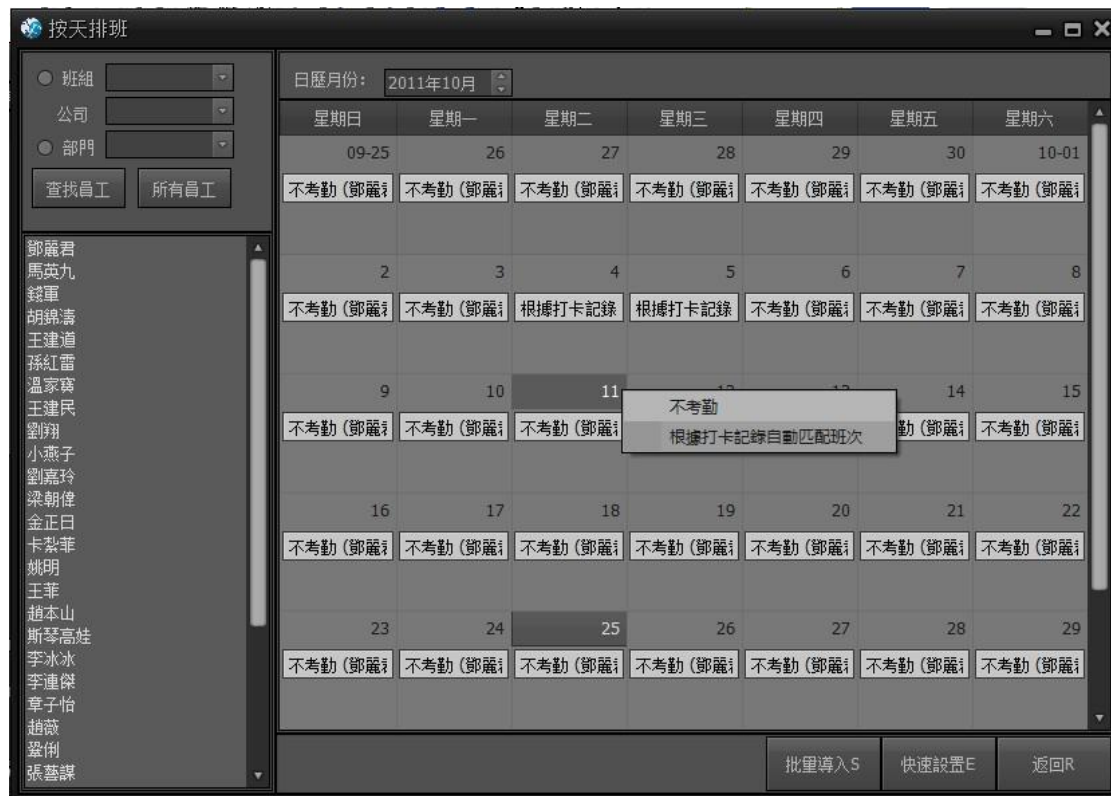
按天排班

班組
公司
部門
查找員工 所有員工

鄧麗君
馬英九
錢軍
胡錦濤
王建道
孫紅雷
溫家寶
王建民
劉翔
小燕子
劉嘉玲
梁朝偉
金正日
卡梨菲
姚明
王菲
趙本山
斯琴高娃
李冰冰
李連傑
章子怡
趙薇
翠俐
張藝謀

日曆月份: 2011年10月

| 星期日 | 星期一 | 星期二 | 星期三 | 星期四 | 星期五 | 星期六 |
|---|---|---|---|---|---|---|
| 09-25 不考勤 (鄧麗 | 26 不考勤 (鄧麗 | 27 不考勤 (鄧麗 | 28 不考勤 (鄧麗 | 29 不考勤 (鄧麗 | 30 不考勤 (鄧麗 | 10-01 不考勤 (鄧麗 |
| 2 不考勤 (鄧麗 | 3 不考勤 (鄧麗 | 4 根據打卡記錄 | 5 根據打卡記錄 | 6 不考勤 (鄧麗 | 7 不考勤 (鄧麗 | 8 不考勤 (鄧麗 |
| 9 不考勤 (鄧麗 | 10 不考勤 (鄧麗 | 11 不考勤 (鄧麗 | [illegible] | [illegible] | 14 勤 (鄧麗 | 15 不考勤 (鄧麗 |
| 16 不考勤 (鄧麗 | 17 不考勤 (鄧麗 | 18 不考勤 (鄧麗 | 19 不考勤 (鄧麗 | 20 不考勤 (鄧麗 | 21 不考勤 (鄧麗 | 22 不考勤 (鄧麗 |
| 23 不考勤 (鄧麗 | 24 不考勤 (鄧麗 | 25 不考勤 (鄧麗 | 26 不考勤 (鄧麗 | 27 不考勤 (鄧麗 | 28 不考勤 (鄧麗 | 29 不考勤 (鄧麗 |

不考勤
根據打卡記錄自動匹配班次

批量導入S 快速設置E 返回R